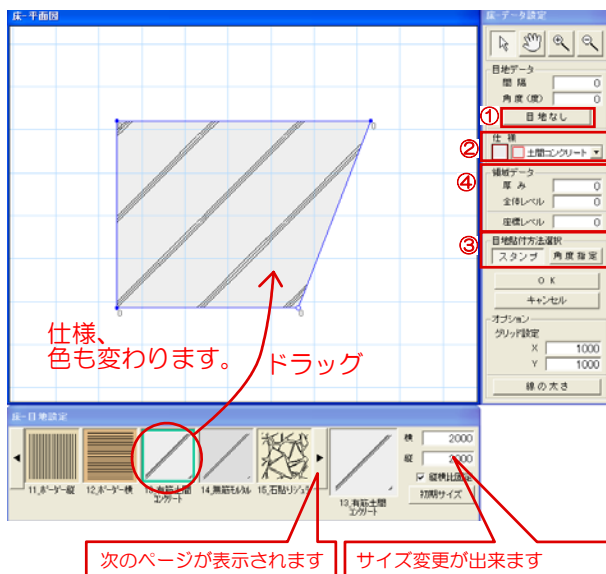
床－平面図

床－データ設定

目地データ
間 隔 0
角 度（度） 0
①
目 地 な し

②
仕 様
土間コンクリート

④
領域データ
厚 み 0
全体レベル 0
座標レベル 0

③
目地貼付方法選択
スタンプ
角 度 指 定

O K
キャンセル

オプション
グリッド設定
X 1000
Y 1000

線 の 太 さ

仕様、
色も変わります。

ドラッグ

床－目地設定

11_ボーダー縦
12_ボーダー横
13_有筋土間コンクリート
14_無筋モルタル
15_石貼りジュウ

13_有筋土間コンクリート

横 2000
縦 2000

縦横比固定

初期サイズ

次のページが表示されます

サイズ変更が出来ます